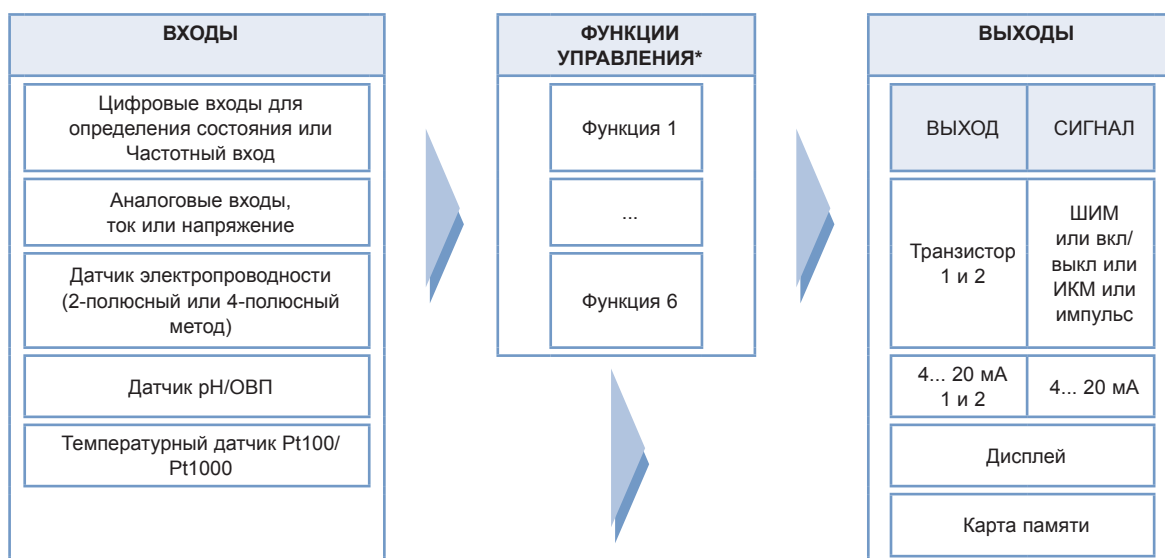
ВХОДЫ

Цифровые входы для определения состояния или Частотный вход

Аналоговые входы, ток или напряжение

Датчик электропроводности (2-полюсный или 4-полюсный метод)

Датчик pH/ОВП

Температурный датчик Pt100/ Pt1000

ФУНКЦИИ УПРАВЛЕНИЯ*

Функция 1

...

Функция 6

ВЫХОДЫ

| ВЫХОД | СИГНАЛ |
|---|---|
| Транзистор 1 и 2 | ШИМ или вкл/ выкл или ИКМ или импульс |
| 4... 20 мА 1 и 2 | 4... 20 мА |

Дисплей

Карта памяти